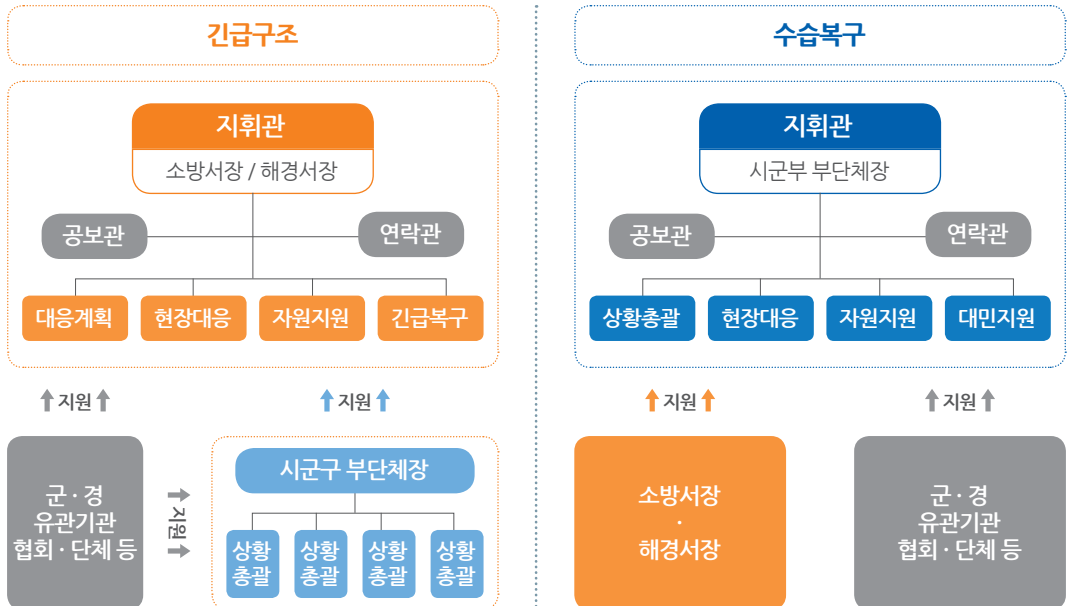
긴급구조

지휘관
소방서장 / 해경서장

공보관
연락관

대응계획
현장대응
자원지원
긴급복구

지원
지원

군·경
유관기관
협회·단체 등

지원

시군구 부단체장

상황
총괄
상황
총괄
상황
총괄
상황
총괄

수습복구

지휘관
시군부 부단체장

공보관
연락관

상황총괄
현장대응
자원지원
대민지원

지원
지원

소방서장
·
해경서장

군·경
유관기관
협회·단체 등